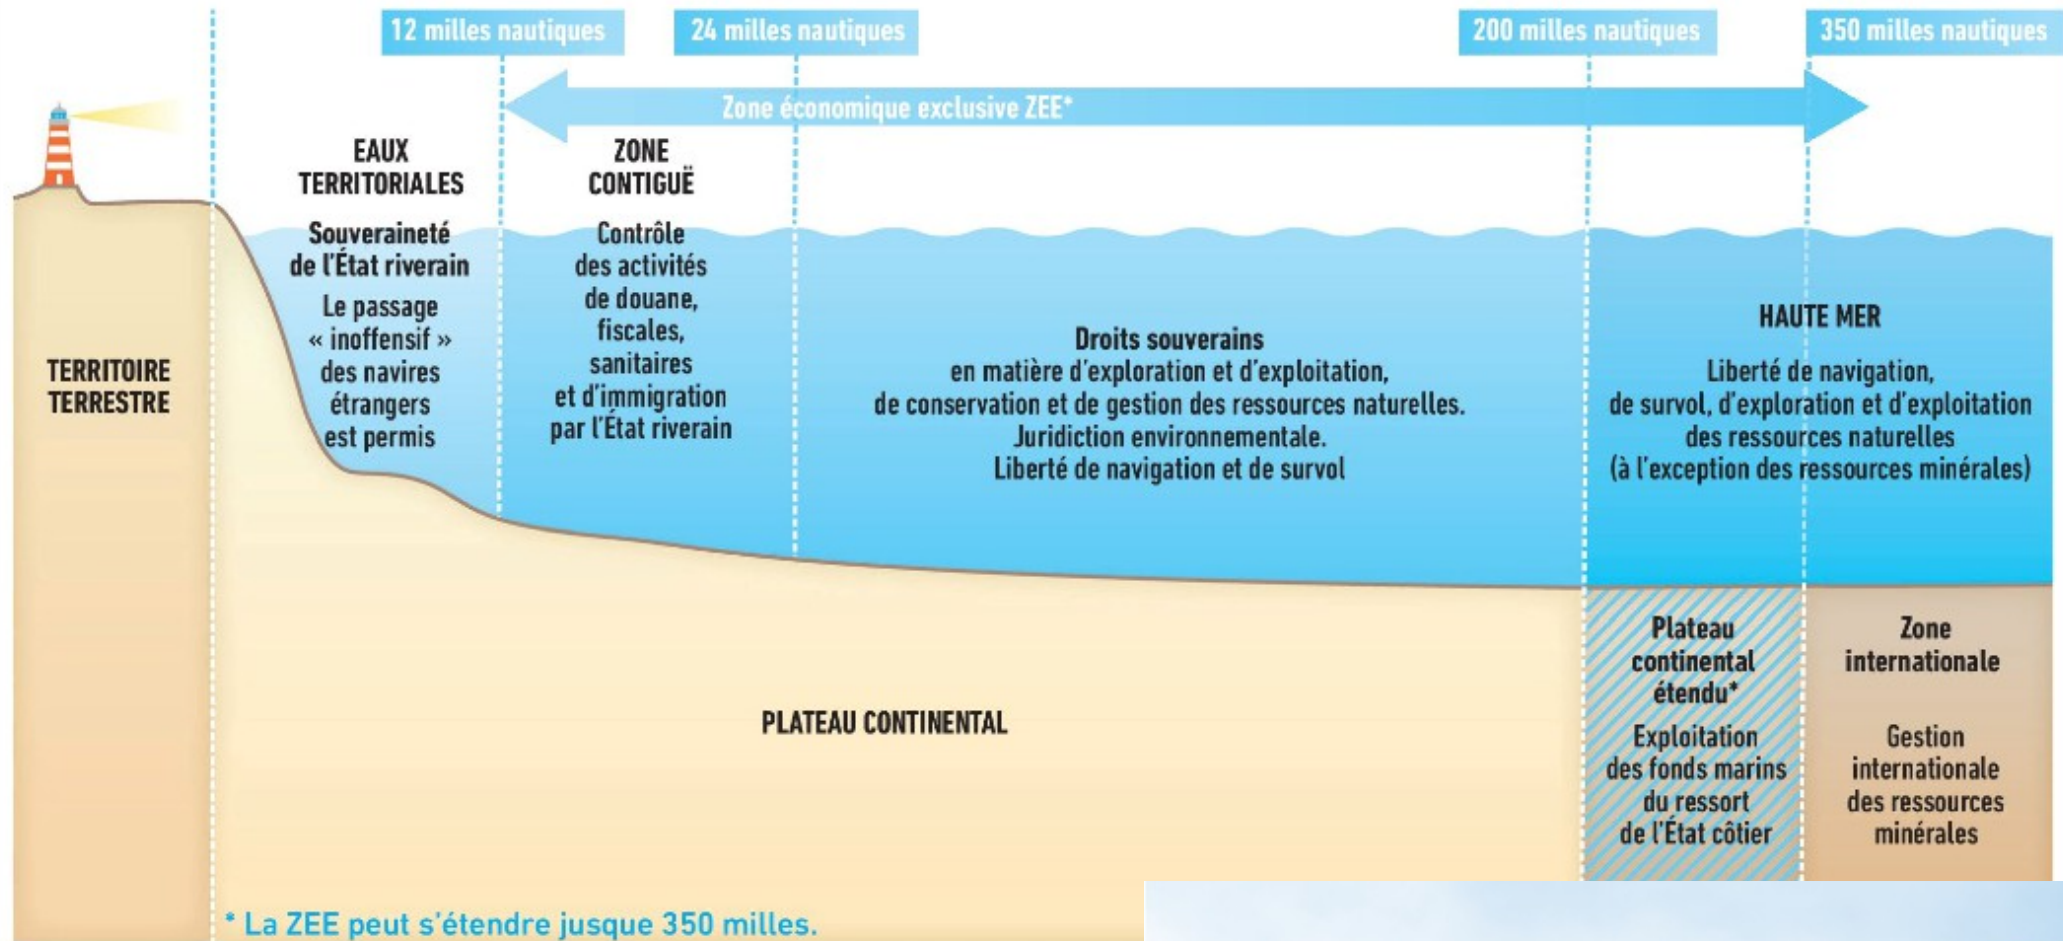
12 milles nautiques

24 milles nautiques

200 milles nautiques

350 milles nautiques

Zone économique exclusive ZEE*

TERRITOIRE TERRESTRE

EAUX TERRITORIALES

Souveraineté de l'État riverain

Le passage « inoffensif » des navires étrangers est permis

ZONE CONTIGUË

Contrôle des activités de douane, fiscales, sanitaires et d'immigration par l'État riverain

Droits souverains en matière d'exploration et d'exploitation, de conservation et de gestion des ressources naturelles. Juridiction environnementale. Liberté de navigation et de survol

HAUTE MER

Liberté de navigation, de survol, d'exploration et d'exploitation des ressources naturelles (à l'exception des ressources minérales)

PLATEAU CONTINENTAL

Plateau continental étendu*

Exploitation des fonds marins du ressort de l'État côtier

Zone internationale

Gestion internationale des ressources minérales

* La ZEE peut s'étendre jusque 350 milles.